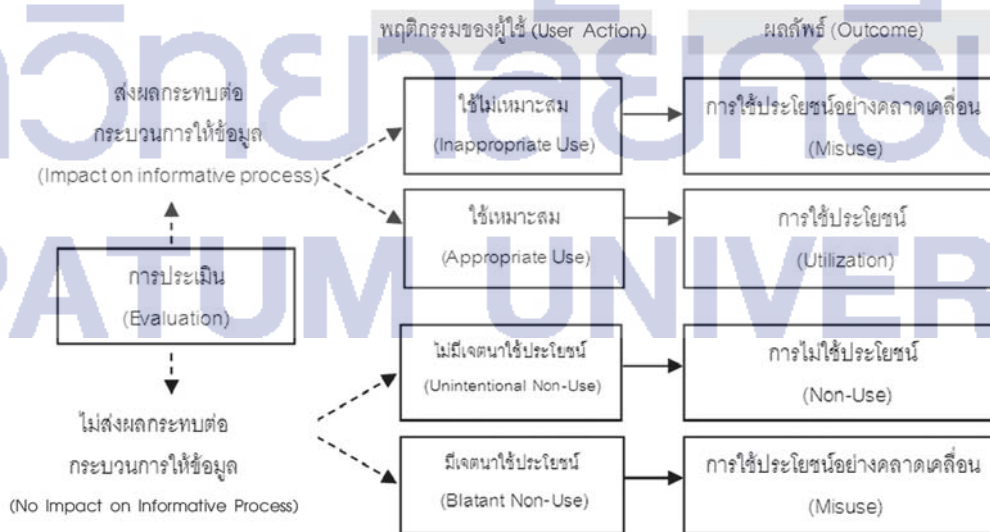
พฤติกรรมของผู้ใช้ (User Action)

ผลลัพธ์ (Outcome)

ส่งผลกระทบต่อกระบวนการให้ข้อมูล (Impact on informative process)

ใช้ไม่เหมาะสม (Inappropriate Use)

การใช้ประโยชน์อย่างคลาดเคลื่อน (Misuse)

ใช้เหมาะสม (Appropriate Use)

การใช้ประโยชน์ (Utilization)

การประเมิน (Evaluation)

ไม่มีเจตนาใช้ประโยชน์ (Unintentional Non-Use)

การไม่ใช้ประโยชน์ (Non-Use)

ไม่ส่งผลกระทบต่อกระบวนการให้ข้อมูล (No Impact on Informative Process)

มีเจตนาใช้ประโยชน์ (Blatant Non-Use)

การใช้ประโยชน์อย่างคลาดเคลื่อน (Misuse)

วิทยาลัยศรีปทุม
PATUM UNIVER